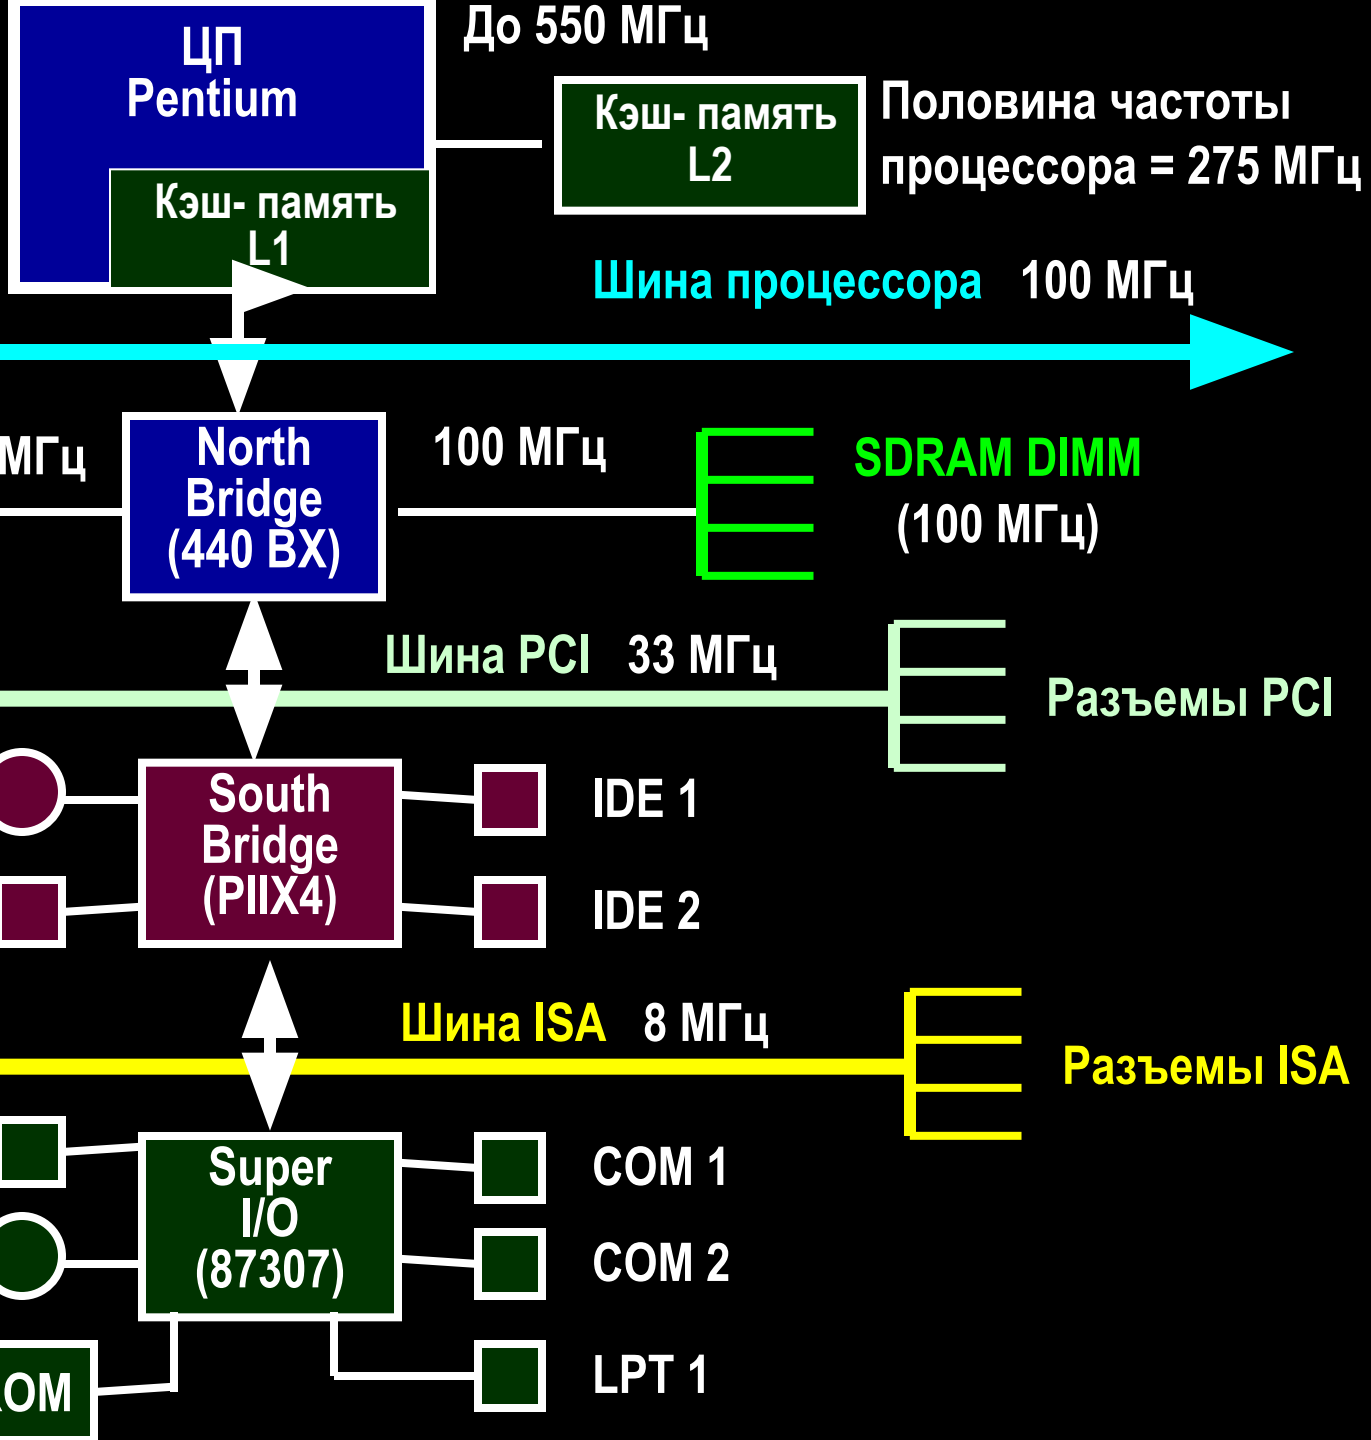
ЦП
Pentium

Кэш- память
L1

До 550 МГц

Кэш- память
L2

Половина частоты процессора = 275 МГц

Шина процессора 100 МГц

МГц

North
Bridge
(440 BX)

100 МГц

SDRAM DIMM
(100 МГц)

Шина PCI 33 МГц

Разъемы PCI

South
Bridge
(PIIX4)

IDE 1

IDE 2

Шина ISA 8 МГц

Разъемы ISA

Super
I/O
(87307)

COM 1

COM 2

LPT 1

OM